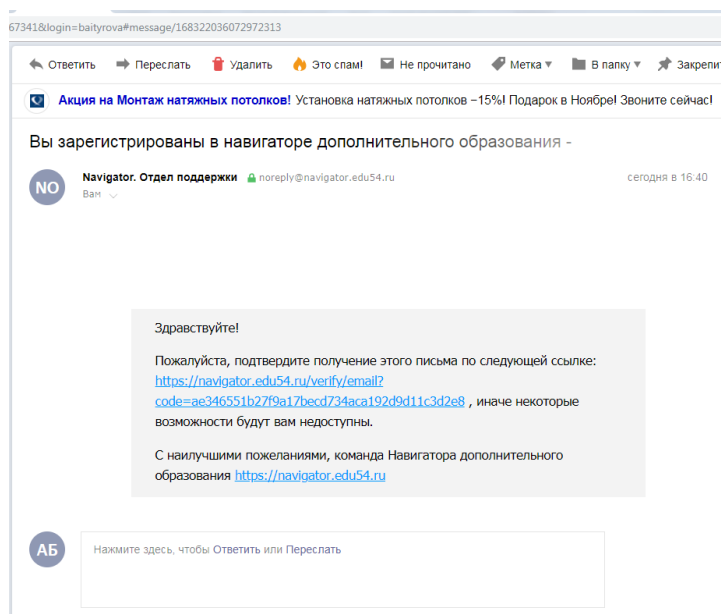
67341&login=baityrova#message/168322036072972313

Ответить Переслать Удалить Это спам! Не прочитано Метка В папку Закрепит

Акция на Монтаж натяжных потолков! Установка натяжных потолков −15%! Подарок в Ноябре! Звоните сейчас!

Вы зарегистрированы в навигаторе дополнительного образования -

NO Navigator. Отдел поддержки noreply@navigator.edu54.ru сегодня в 16:40
Вам

Здравствуйте!

Пожалуйста, подтвердите получение этого письма по следующей ссылке: https://navigator.edu54.ru/verify/email?code=ae346551b27f9a17becd734aca192d9d11c3d2e8 , иначе некоторые возможности будут вам недоступны.

С наилучшими пожеланиями, команда Навигатора дополнительного образования https://navigator.edu54.ru

АБ Нажмите здесь, чтобы Ответить или Переслать